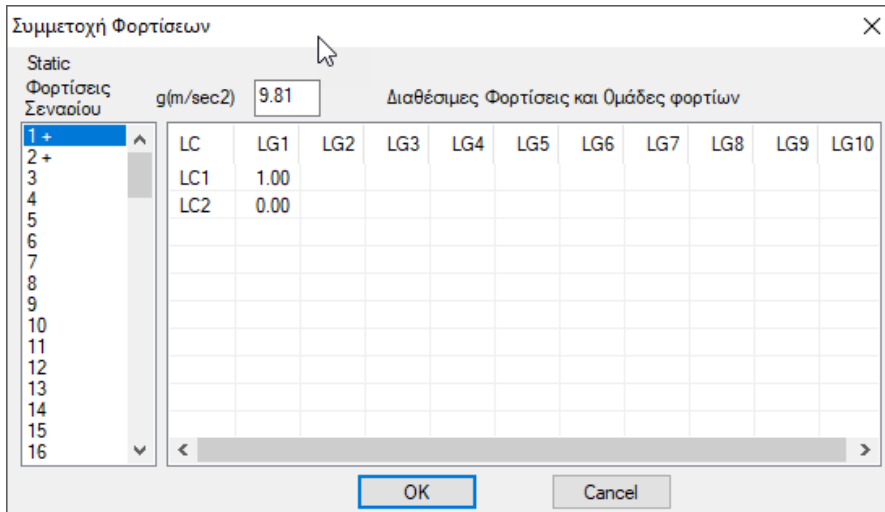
Συμμετοχή Φορτίσεων

Static
Φορτίσεις
Σεναρίου

g(m/sec2) 9.81

Διαθέσιμες Φορτίσεις και Ομάδες φορτίων

1 +
2 +
3
4
5
6
7
8
9
10
11
12
13
14
15
16

| LC | LG1 | LG2 | LG3 | LG4 | LG5 | LG6 | LG7 | LG8 | LG9 | LG10 |
|---|---|---|---|---|---|---|---|---|---|---|
| LC1 | 1.00 | | | | | | | | | |
| LC2 | 0.00 | | | | | | | | | |

OK
Cancel